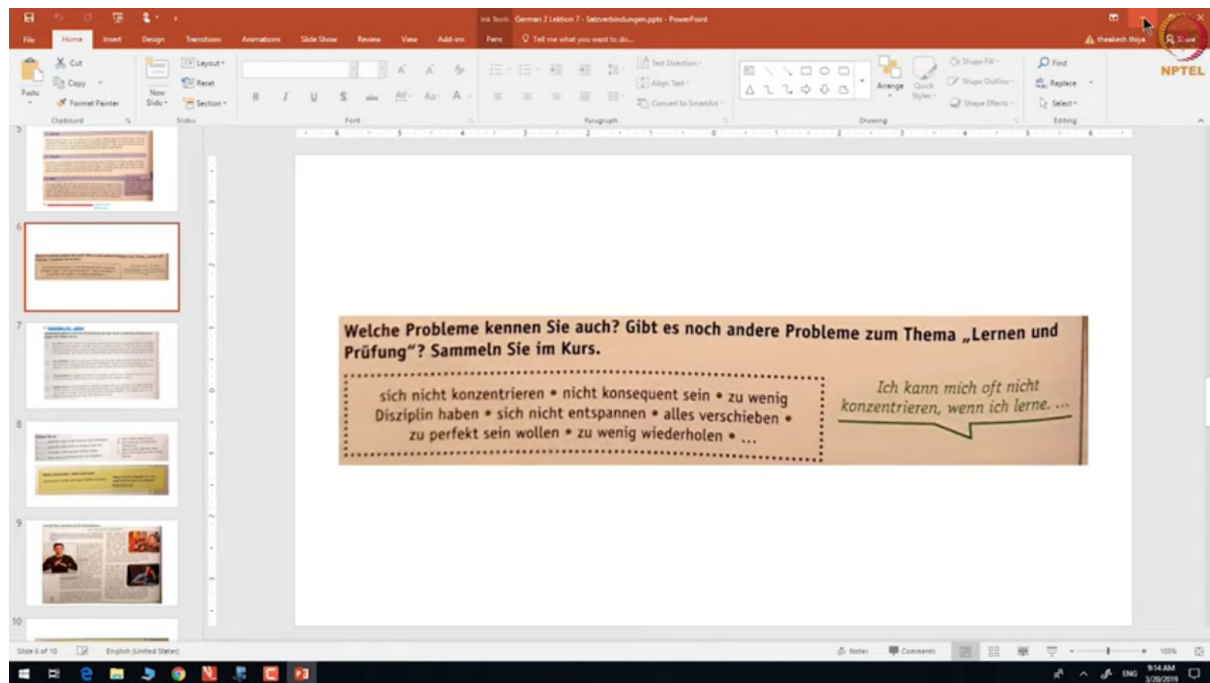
Ink Tools German 2 Lektion 7 - Satzverbindungen.pptx - PowerPoint

File Home Insert Design Transitions Animations Slide Show Review View Add-ins Pens Tell me what you want to do...

Cut Copy Format Painter Paste Clipboard New Slide Layout Reset Section Slides Font Paragraph Text Direction Align Text Convert to SmartArt Arrange Quick Styles Shape Fill Shape Outline Shape Effects Drawing Find Replace Select Editing

NPTEL

5
6
7
8
9
10

Welche Probleme kennen Sie auch? Gibt es noch andere Probleme zum Thema „Lernen und Prüfung"? Sammeln Sie im Kurs.

sich nicht konzentrieren • nicht konsequent sein • zu wenig Disziplin haben • sich nicht entspannen • alles verschieben • zu perfekt sein wollen • zu wenig wiederholen • ...

Ich kann mich oft nicht konzentrieren, wenn ich lerne. ...

Slide 6 of 10 English (United States) Notes Comments 105%

9:14 AM 3/20/2019 ENG